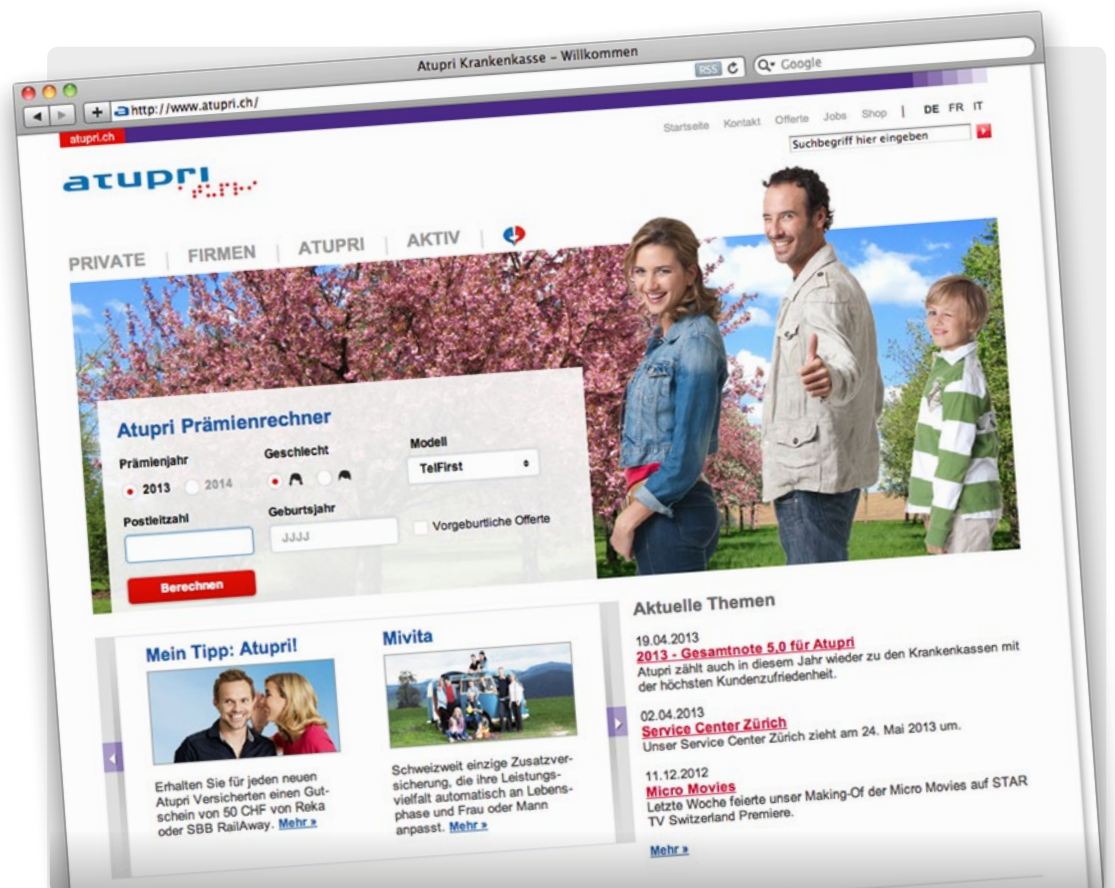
Atupri Krankenkasse – Willkommen

http://www.atupri.ch/

RSS

Google

atupri.ch

Startseite Kontakt Offerte Jobs Shop | DE FR IT

Suchbegriff hier eingeben

atupri

PRIVATE | FIRMEN | ATUPRI | AKTIV |

Atupri Prämienrechner

Prämienjahr
2013 2014

Geschlecht

Modell
TelFirst

Postleitzahl

Geburtsjahr
JJJJ

Vorgeburtliche Offerte

Berechnen

Mein Tipp: Atupri!

Erhalten Sie für jeden neuen Atupri Versicherten einen Gutschein von 50 CHF von Reka oder SBB RailAway. Mehr »

Mivita

Schweizweit einzige Zusatzversicherung, die ihre Leistungsvielfalt automatisch an Lebensphase und Frau oder Mann anpasst. Mehr »

Aktuelle Themen

19.04.2013
2013 - Gesamtnote 5,0 für Atupri
Atupri zählt auch in diesem Jahr wieder zu den Krankenkassen mit der höchsten Kundenzufriedenheit.

02.04.2013
Service Center Zürich
Unser Service Center Zürich zieht am 24. Mai 2013 um.

11.12.2012
Micro Movies
Letzte Woche feierte unser Making-Of der Micro Movies auf STAR TV Switzerland Premiere.

Mehr »